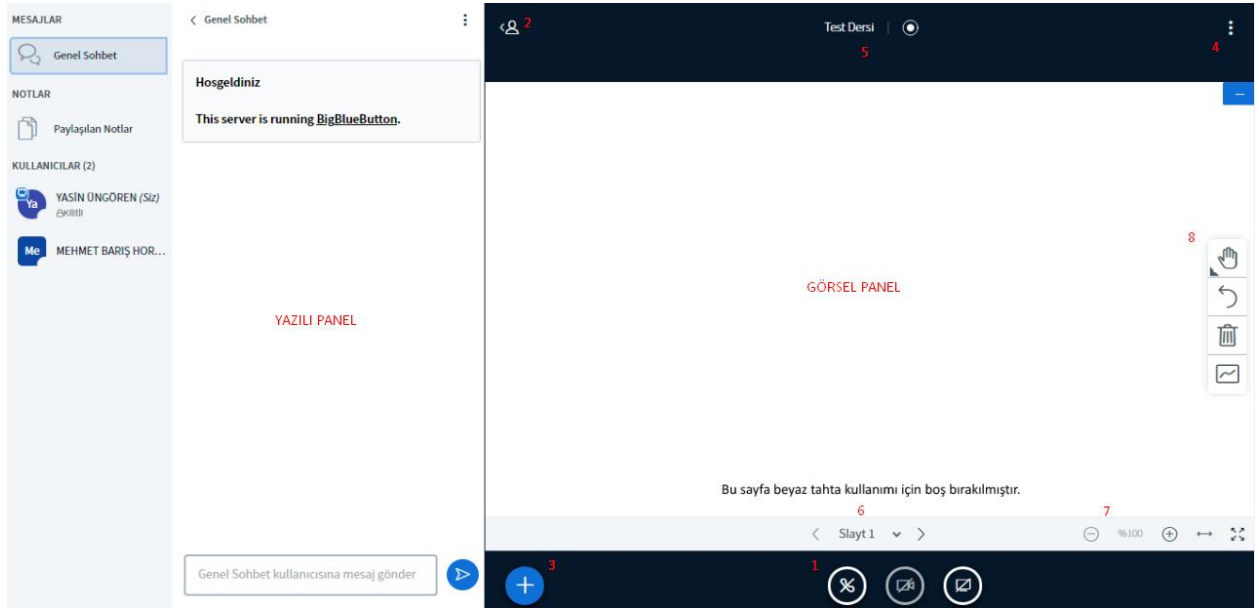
MESAJLAR

Genel Sohbet

NOTLAR

Paylaşılan Notlar

KULLANICILAR (2)

Ya YASİN ÜNGÖREN (Siz)
Çekirdi

Me MEHMET BARIŞ HOR...

< Genel Sohbet

Hosgeldiniz

This server is running BigBlueButton.

YAZILI PANEL

Genel Sohbet kullanıcısına mesaj gönder

2

Test Dersi

5

4

8

GÖRSEL PANEL

Bu sayfa beyaz tahta kullanımı için boş bırakılmıştır.

6

7

Slayt 1

%100

3

1